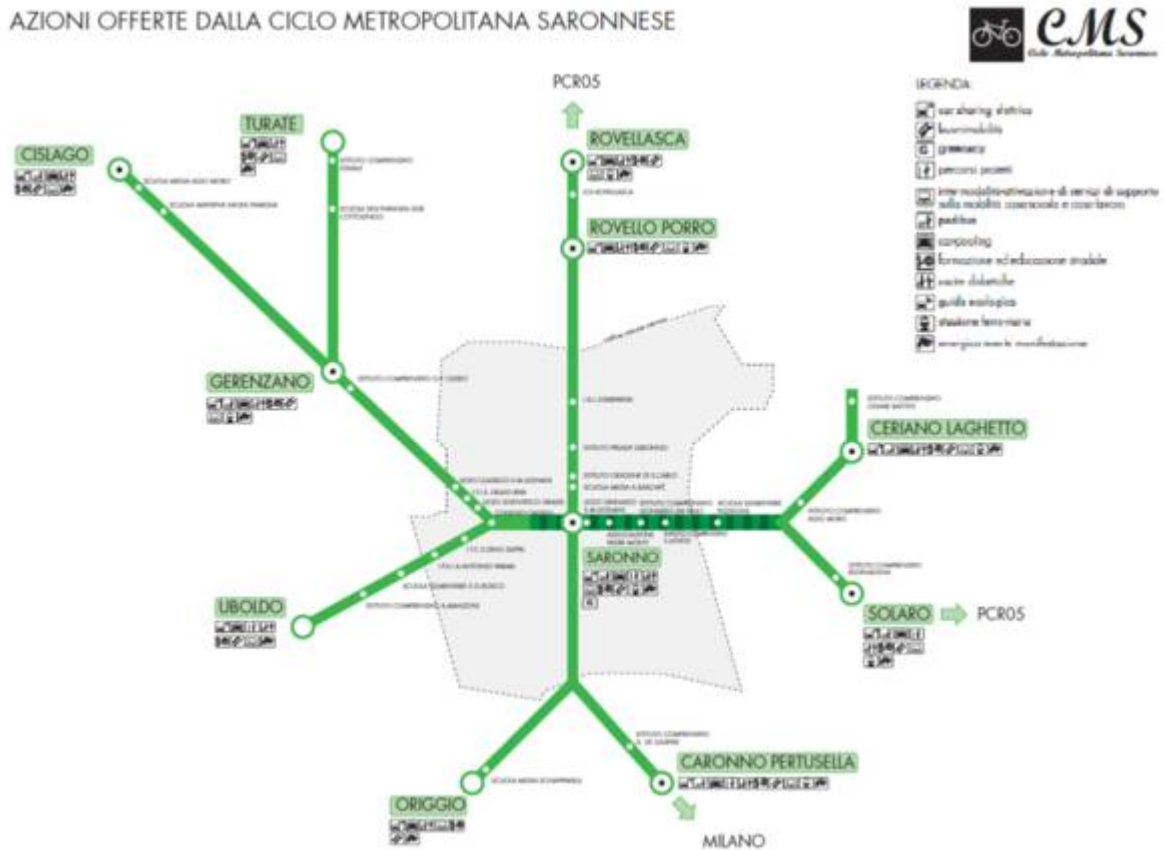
AZIONI OFFERTE DALLA CICLO METROPOLITANA SARONNESE

CMS
Ciclo Metropolitana Saronnese

LEGENDA:
car sharing elettrico
bici mobilità
greenway
percorsi protetti
intermodalità/attivazione di servizi di supporto sulla mobilità casa-scuola e casa-lavoro
pedibus
carpooling
formazione ed educazione stradale
uscite didattiche
guida ecologica
stazione ferroviaria
energie/eventi manifestazione

PCR05
CISLAGO
TURATE
ROVELLASCA
ROVELLO PORRO
GERENZANO
CERIANO LAGHETTO
SARONNO
UBOLDO
SOLARO
PCR05
CARONNO PERTUSELLA
ORIGGIO
MILANO

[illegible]